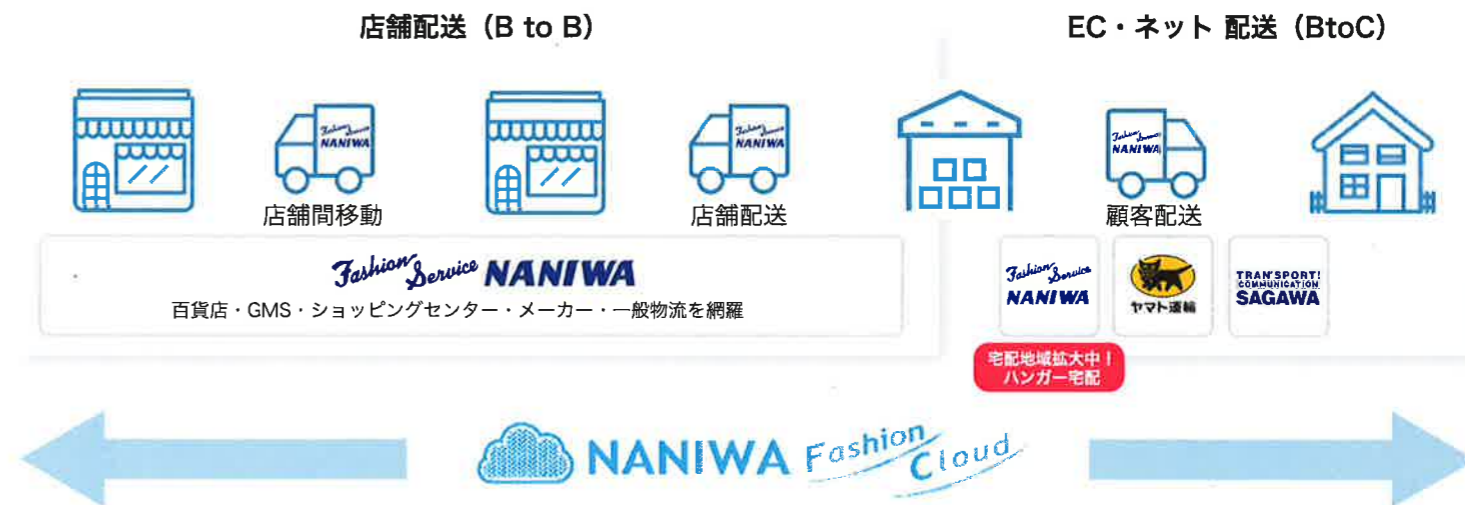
店舗配送（B to B）

EC・ネット 配送（BtoC）

Fashion Service NANIWA

店舗間移動

Fashion Service NANIWA

店舗配送

Fashion Service NANIWA

顧客配送

Fashion Service NANIWA

百貨店・GMS・ショッピングセンター・メーカー・一般物流を網羅

Fashion Service NANIWA

ヤマト運輸

TRANSPORT! COMMUNICATION SAGAWA

宅配地域拡大中！
ハンガー宅配

NANIWA Fashion Cloud